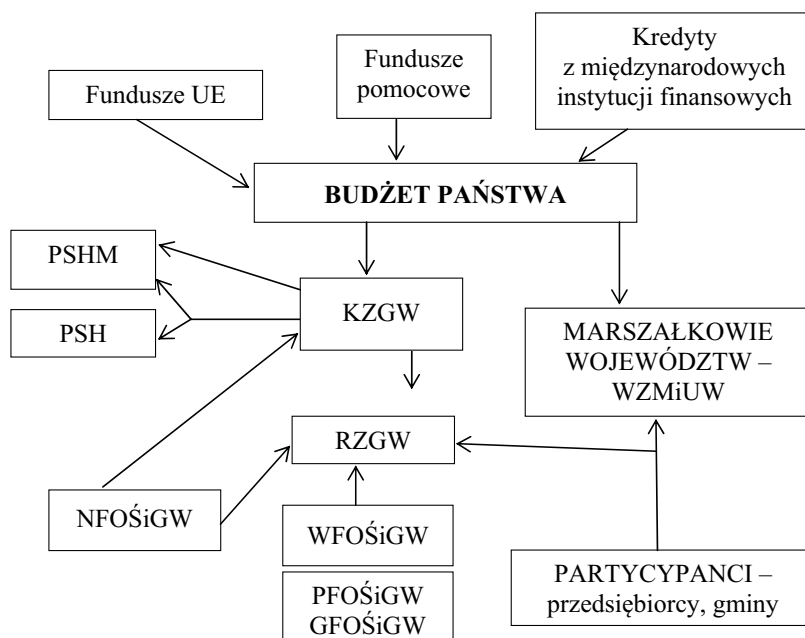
Fundusze UE

Fundusze pomocowe

Kredyty z międzynarodowych instytucji finansowych

BUDŻET PAŃSTWA

PSHM

PSH

KZGW

MARSZAŁKOWIE WOJEWÓDZTW – WZMiUW

RZGW

NFOŚiGW

WFOŚiGW

PFOŚiGW GFOŚiGW

PARTYCYPANCI – przedsiębiorcy, gminy